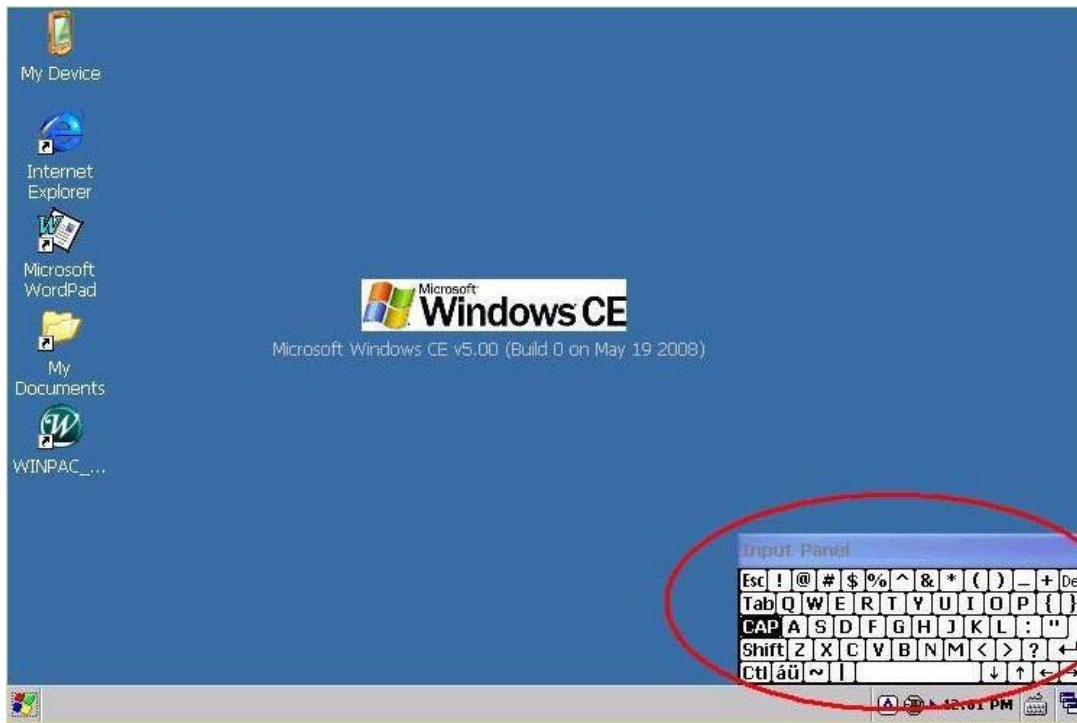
My Device

Internet Explorer

Microsoft WordPad

My Documents

WINPAC_...

Microsoft Windows CE

Microsoft Windows CE v5.00 (Build 0 on May 19 2008)

Input Panel

Esc ! @ # $ % ^ & * ( ) _ + De
Tab Q W E R T Y U I O P { }
CAP A S D F G H J K L : "
Shift Z X C V B N M < > ?
Ctl áü ~ |

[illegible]:01 PM